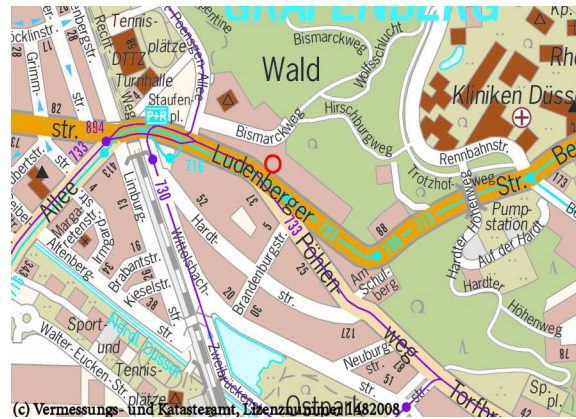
GRAFENBERG
Tennis-
plätze
DTTZ
Turnhalle
Staufen-
pl.
P+R
Wald
Bismarckweg
Wolfsschlucht
Hirschburgweg
Bismarckweg
Kliniken Düss
Rennbahnstr.
Trotzhof-
weg
Str.
Pump-
station
Auf der Hardt
Hardter Höhenweg
Hardter
Höhenweg
Ludenberger
Am
Schul-
berg
Pöhlen
weg
Torfb
str.
894
133
712
730
733
Allee
Marga-
retenstr.
Irmgardstr.
Altenberg-
str.
Limburg-
str.
Brabantstr.
Kieselstr.
Wittelsbach-
str.
Hardt-
str.
Brandenburgstr.
Neuburg-
str.
Sport-
und
Tennis-
plätze
Walter-Eucken-Str.
Ostpark
Zweibrücken-
Grimm-
str.
Rech-
Weg
Ecke
Sp.
pl.
Kp.
Rh
Be
82
52
25
20
88
121
51
173
(c) Vermessungs- und Katasteramt, Lizenznummer 1482008